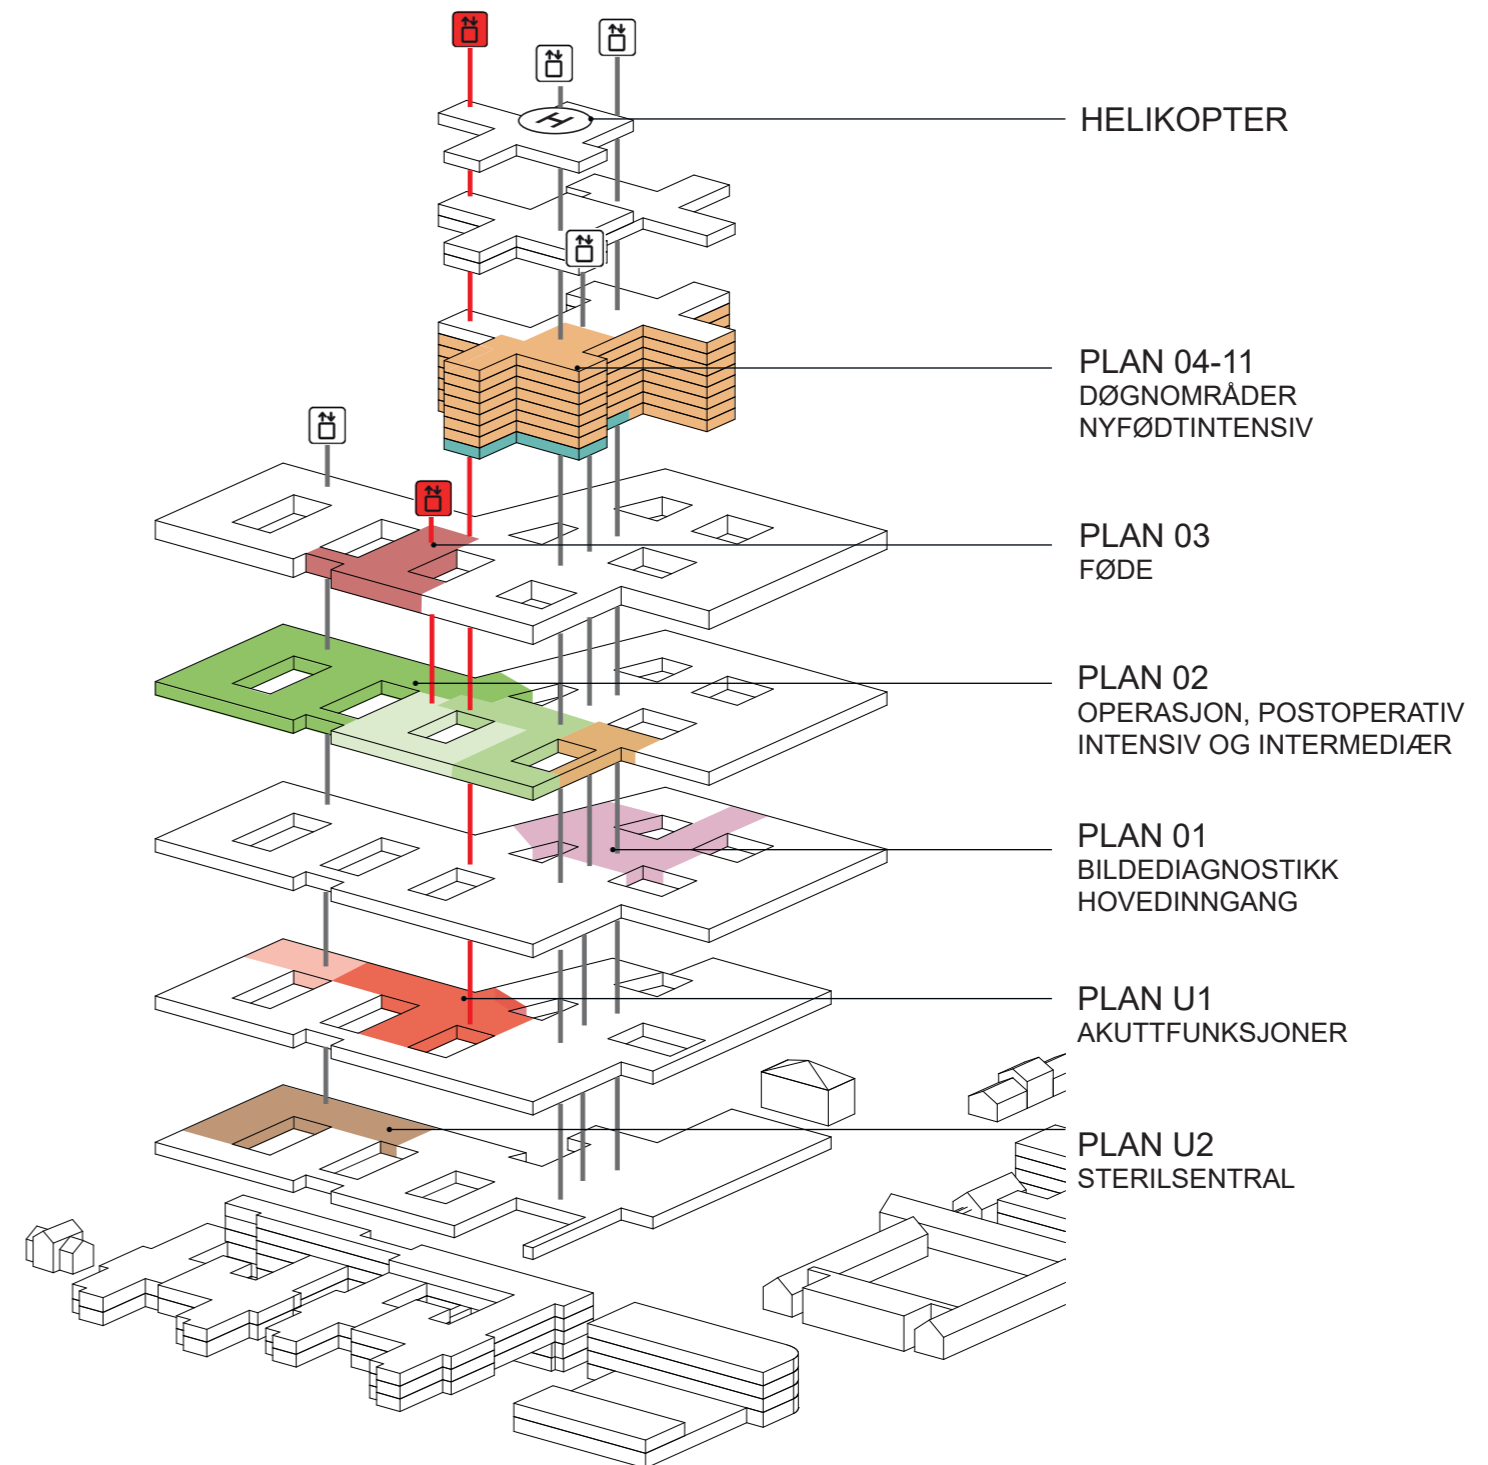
HELIKOPTER

PLAN 04-11
DØGNOMRÅDER
NYFØDTINTENSIV

PLAN 03
FØDE

PLAN 02
OPERASJON, POSTOPERATIV
INTENSIV OG INTERMEDIÆR

PLAN 01
BILDEDIAGNOSTIKK
HOVEDINNGANG

PLAN U1
AKUTTFUNKSJONER

PLAN U2
STERILSENTRAL